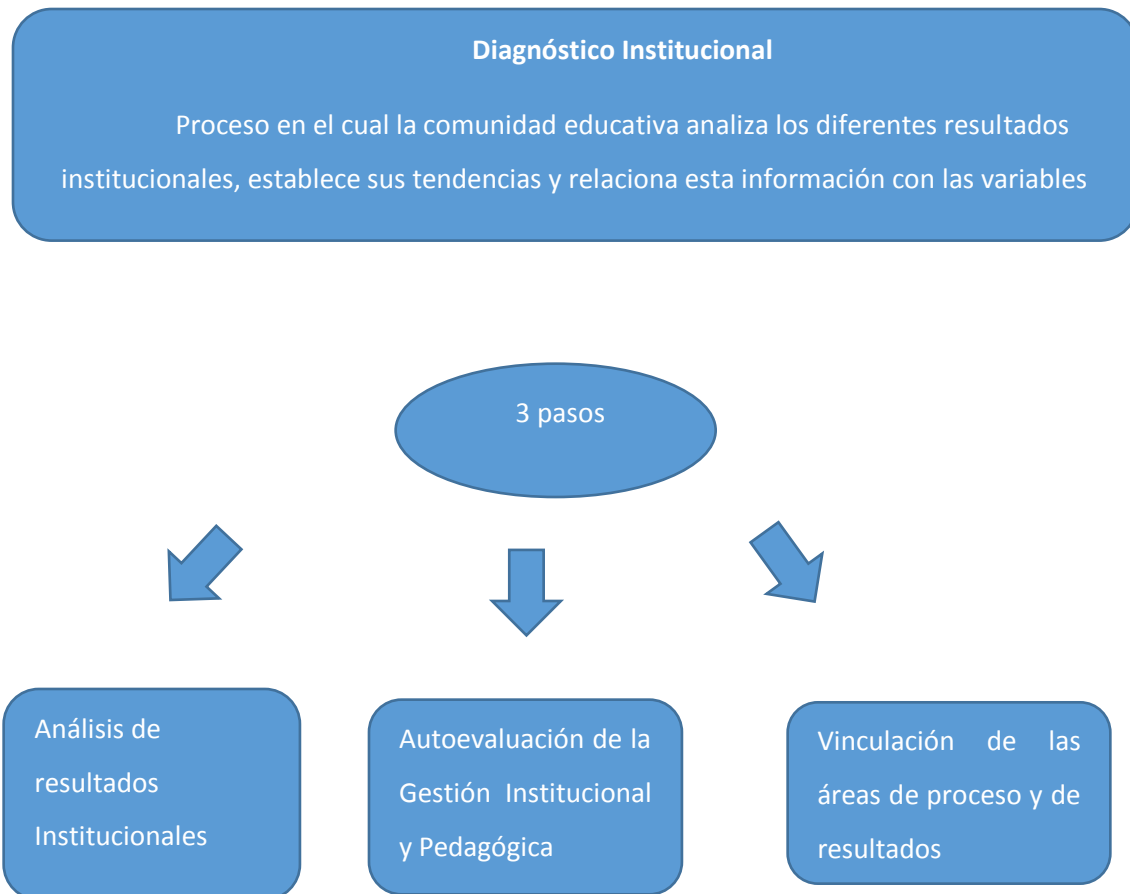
**Diagnóstico Institucional**

Proceso en el cual la comunidad educativa analiza los diferentes resultados institucionales, establece sus tendencias y relaciona esta información con las variables

3 pasos

Análisis de resultados Institucionales

Autoevaluación de la Gestión Institucional y Pedagógica

Vinculación de las áreas de proceso y de resultados